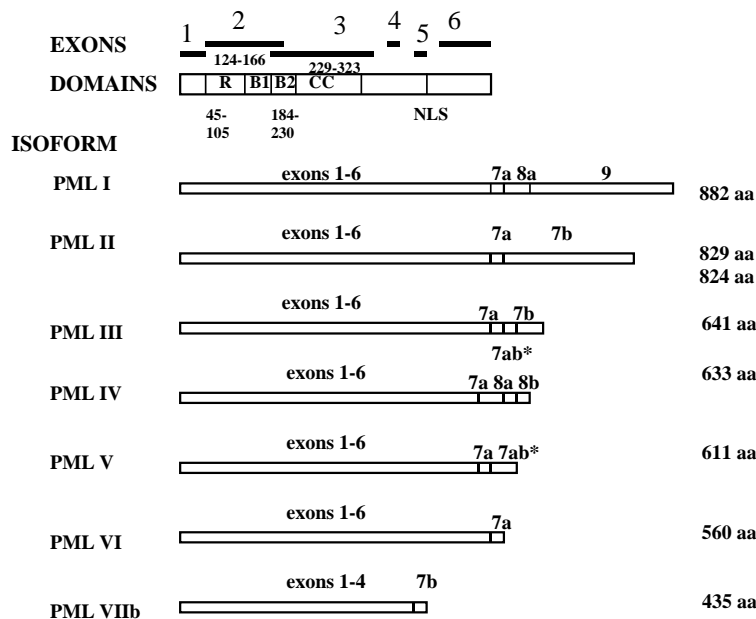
EXONS 1 2 3 4 5 6

124-166

229-323

DOMAINS R B1 B2 CC

45-105

184-230

NLS

ISOFORM

PML I exons 1-6 7a 8a 9 882 aa

PML II exons 1-6 7a 7b 829 aa 824 aa

PML III exons 1-6 7a 7b 641 aa

7ab*

PML IV exons 1-6 7a 8a 8b 633 aa

PML V exons 1-6 7a 7ab* 611 aa

PML VI exons 1-6 7a 560 aa

PML VIIb exons 1-4 7b 435 aa